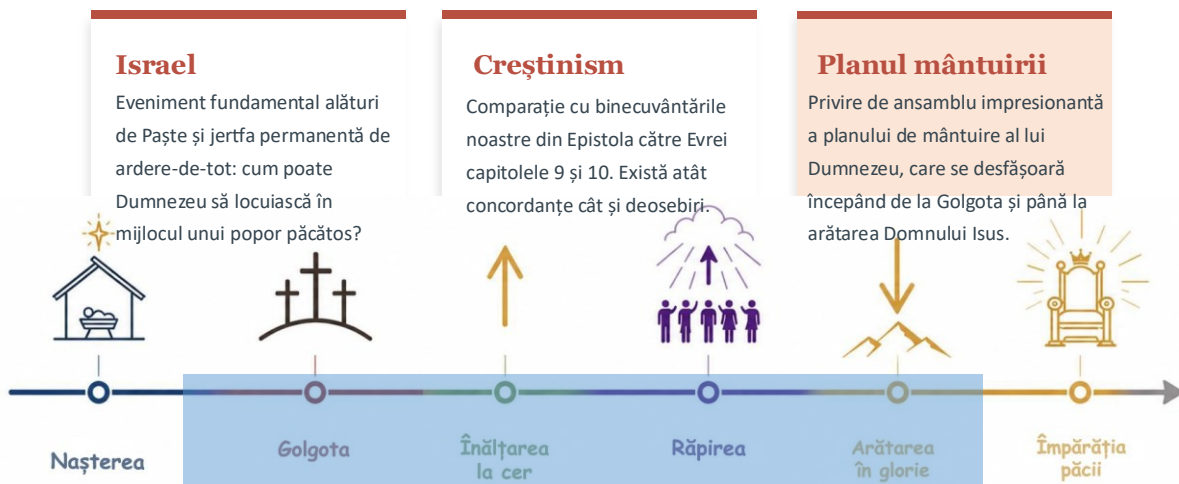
Israel

Eveniment fundamental alături de Paște și jertfa permanentă de ardere-de-tot: cum poate Dumnezeu să locuiască în mijlocul unui popor păcătos?

Creștinism

Comparație cu binecuvântările noastre din Epistola către Evrei capitolele 9 și 10. Există atât concordanțe cât și deosebiri.

Planul mântuirii

Privire de ansamblu impresionantă a planului de mântuire al lui Dumnezeu, care se desfășoară începând de la Golgota și până la arătarea Domnului Isus.

Nașterea

Golgota

Înălțarea la cer

Răpirea

Arătarea în glorie

Împărăția păcii